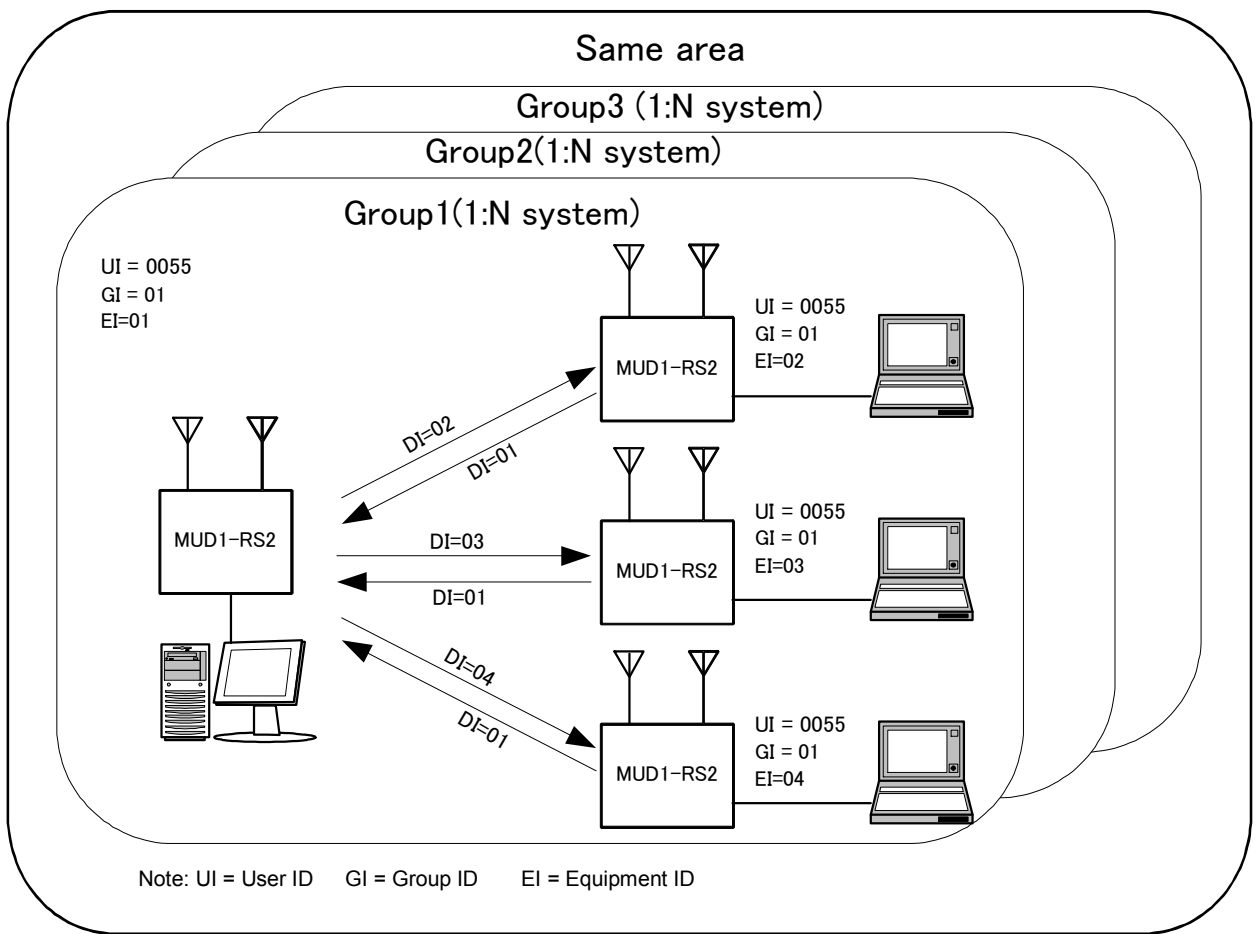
Same area

Group3 (1:N system)

Group2(1:N system)

Group1(1:N system)

UI = 0055
GI = 01
EI=01

MUD1-RS2

UI = 0055
GI = 01
EI=02

MUD1-RS2

DI=02

DI=01

UI = 0055
GI = 01
EI=03

MUD1-RS2

DI=03

DI=01

DI=04

DI=01

UI = 0055
GI = 01
EI=04

MUD1-RS2

Note: UI = User ID GI = Group ID EI = Equipment ID